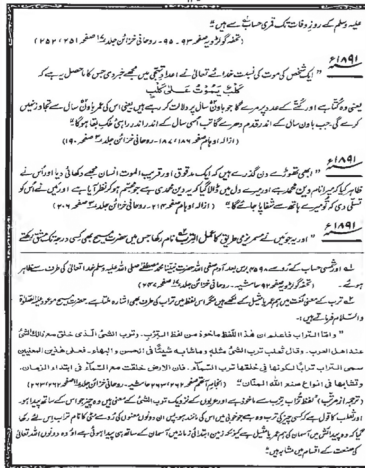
علیہ وسلم کے روزِ وفات تک قمری حساب سے ہے؟"
(تحفہ گولڑویہ صفحہ ۹۳-۹۵ - روحانی خزائن جلد ۱۷ صفحہ ۲۵۱-۲۵۲)

۱۸۹۱ء
" ایک شخص کی موت کی نسبت خدا تعالیٰ نے اعداد تہجی میں مجھے خبر دی جس کا ماحصل یہ ہے کہ کَلْبٌ یَمُوْتُ عَلٰی کَلْبٍ
یعنی وہ کتا ہے اور کتے کے عدد پر مرے گا جو باون سال پر دلالت کر رہے ہیں یعنی اس کی عمر باون سال سے تجاوز نہیں کرے گی۔ جب باون سال کے اندر قدم دھرے گا تب اسی سال کے اندر اندر راہی ملک بقا ہوگا۔"
(ازالہ اوہام صفحہ ۱۸۶-۱۸۷ - روحانی خزائن جلد ۳ صفحہ ۱۹۰)

۱۸۹۱ء
" ابھی تھوڑے دن گذرے ہیں کہ ایک مرد متقی اور قریب العہد انسان مجھے دکھائی دیا اور اس نے ظاہر کیا کہ میرا نام پیر محمد ہے اور میرے دل میں ڈالا گیا کہ میرا نام پیر محمد ہے جو شمار ہو کر نظر آیا ہے ۔ اور ان نے اُس کو تسلی دی کہ تو میرے ہاتھ سے شفا پاجائے گا۔" (ازالہ اوہام صفحہ ۲۰۱-۲۰۳ - روحانی خزائن جلد ۳ صفحہ ۲۰۶)

۱۸۹۱ء
" اور یہ جو میں نے مسمریزمی طریق کا عمل الترب نام رکھا جس میں حضرت مسیح بھی کسی درجہ تک مشق رکھتے

تھے اور شمسی حساب کے رو سے ۱۹۰۰ برس بعد آدم صفی اللہ سے آنحضرت سیدنا محمد مصطفی صلی اللہ علیہ وسلم خدا تعالیٰ کی طرف سے ظاہر ہوئے۔" (تحفہ گولڑویہ صفحہ ۹۵ حاشیہ - روحانی خزائن جلد ۱۷ صفحہ ۲۵۲)

یہ الہامی نام ہے اور خدا تعالیٰ نے مجھ پر ظاہر کیا کہ یہ عمل الترب ہے اور اس عمل کے عجائبات کی نسبت یہ الہام ہوا ہے۔ ہذا ہو الترب الذی لا یعلمون۔ یعنی یہ وہ ترب ہے جس کی اصل حقیقت کی زمانہ حال کے لوگوں کو کچھ خبر نہیں اور اس کی ماہیت سے بے خبر ہیں۔ والسلام علی من اتبع الہدیٰ۔

"واقعا الترب فاعلم ان ھذا اللفظ مأخوذ من لفظ التراب. وترب الشیء ألزقه بالتراب ... عند اھل العرب. وقال تعلب ترب الشیء مثله و مشابہه شیئا فی الحسن و الجمال ... سمی التراب ترابا لکونه فی خلقته ترب الاشیاء ... وتشابھا فی انواع عند اللہ الملک"

(ترجمہ از مرتب) "عمل الترب کے لفظ ترب کے معنی ہیں ۔۔۔ جو اپنی خلقت میں دوسری اشیاء کی ترب ہے ۔۔۔ کی صنعت کے اقسام میں شامل ہیں۔"
(ازالہ اوہام صفحہ ۳۰۸-۳۰۹ حاشیہ - روحانی خزائن جلد ۳ صفحہ ۲۵۷-۲۵۸)